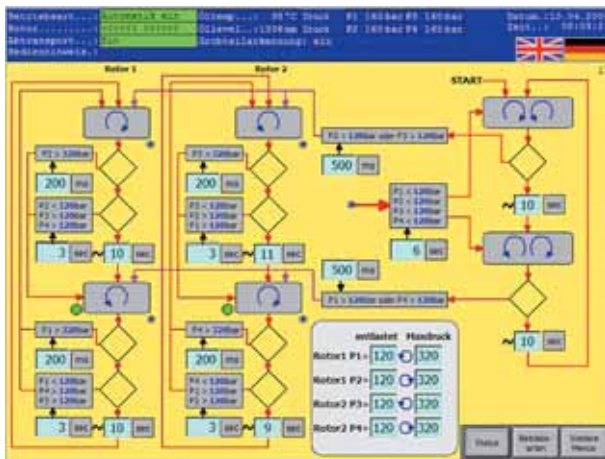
Betriebsart...: Automatik ein
Rotor...:
Störanzeige...:
Bedienhinweis.:
ÖlTemp...: 35°C Druck
Ölniveau...:
Druckteilermessung: ein
P1 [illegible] bar P3 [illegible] bar
P2 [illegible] bar P4 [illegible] bar
Datum.:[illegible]
Zeit.: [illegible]

Rotor 1
Rotor 2
START

P2 > 120bar
200 ms
P2 < 120bar
P3 < 120bar
P4 < 120bar
3 sec 10 sec

P3 > 120bar
200 ms
P1 < 120bar
P2 < 120bar
P4 < 120bar
3 sec 11 sec

P2 > 120bar oder P3 > 120bar
500 ms

P1 < 120bar
P2 < 120bar
P3 < 120bar
P4 < 120bar
6 sec

10 sec

500 ms
P1 > 120bar oder P4 > 120bar

P1 > 120bar
200 ms
P2 < 120bar
P3 < 120bar
P4 < 120bar
3 sec 10 sec

P4 > 120bar
200 ms
P1 < 120bar
P2 < 120bar
P3 < 120bar
3 sec 9 sec

10 sec

entlastet Maxdruck
Rotor1 P1= 120 320
Rotor1 P2= 120 320
Rotor2 P3= 120 320
Rotor2 P4= 120 320

Status
Betriebsarten
Wiederh. Menü